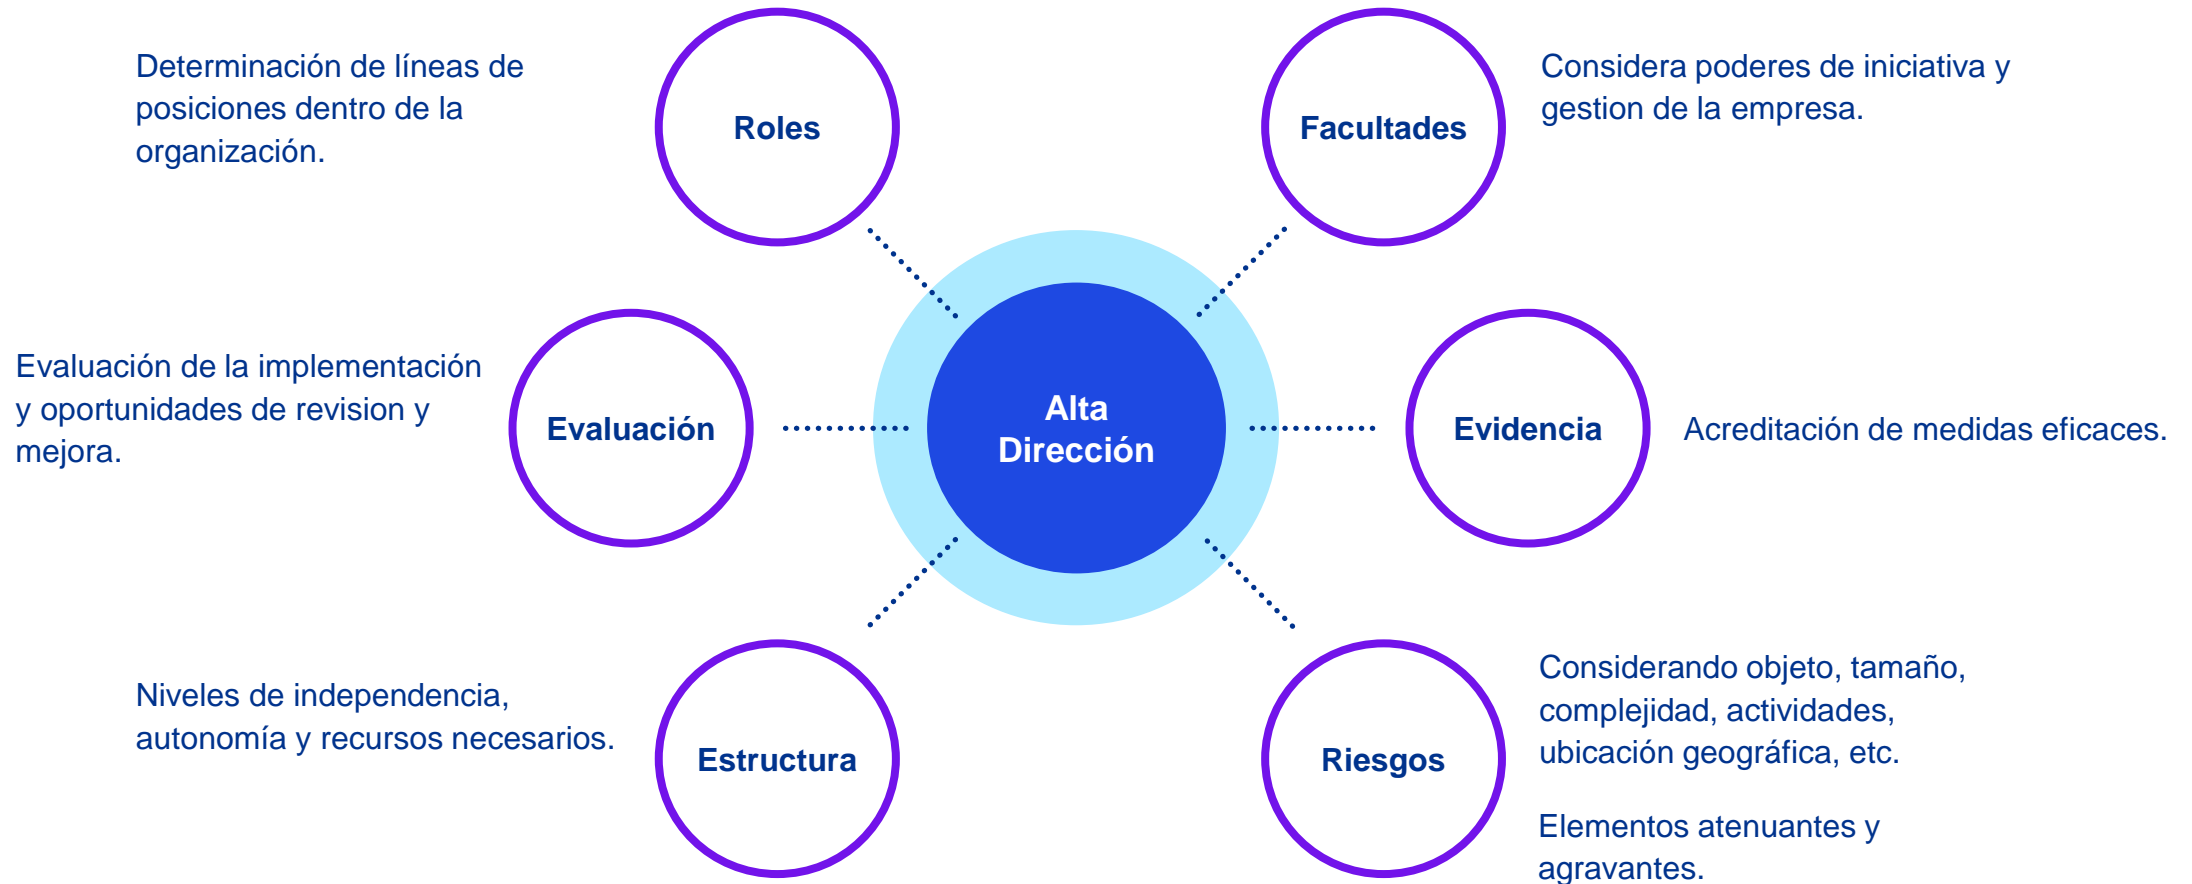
Determinación de líneas de posiciones dentro de la organización.

Roles

Facultades

Considera poderes de iniciativa y gestion de la empresa.

Evaluación de la implementación y oportunidades de revision y mejora.

Evaluación

Alta Dirección

Evidencia

Acreditación de medidas eficaces.

Niveles de independencia, autonomía y recursos necesarios.

Estructura

Riesgos

Considerando objeto, tamaño, complejidad, actividades, ubicación geográfica, etc.

Elementos atenuantes y agravantes.